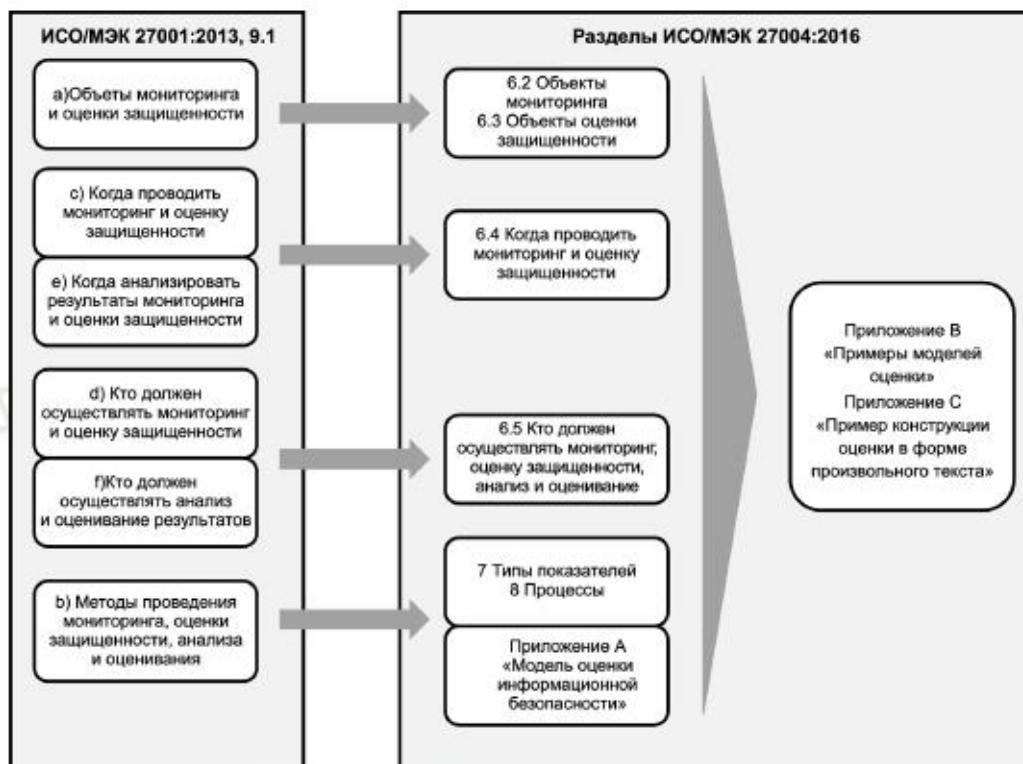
ИСО/МЭК 27001:2013, 9.1

а)Объеты мониторинга и оценки защищенности

с) Когда проводить мониторинг и оценку защищенности

е) Когда анализировать результаты мониторинга и оценки защищенности

d) Кто должен осуществлять мониторинг и оценку защищенности

f)Кто должен осуществлять анализ и оценивание результатов

b) Методы проведения мониторинга, оценки защищенности, анализа и оценивания

Разделы ИСО/МЭК 27004:2016

6.2 Объекты мониторинга
6.3 Объекты оценки защищенности

6.4 Когда проводить мониторинг и оценку защищенности

6.5 Кто должен осуществлять мониторинг, оценку защищенности, анализ и оценивание

7 Типы показателей
8 Процессы

Приложение А «Модель оценки информационной безопасности»

Приложение В «Примеры моделей оценки»
Приложение С «Пример конструкции оценки в форме произвольного текста»